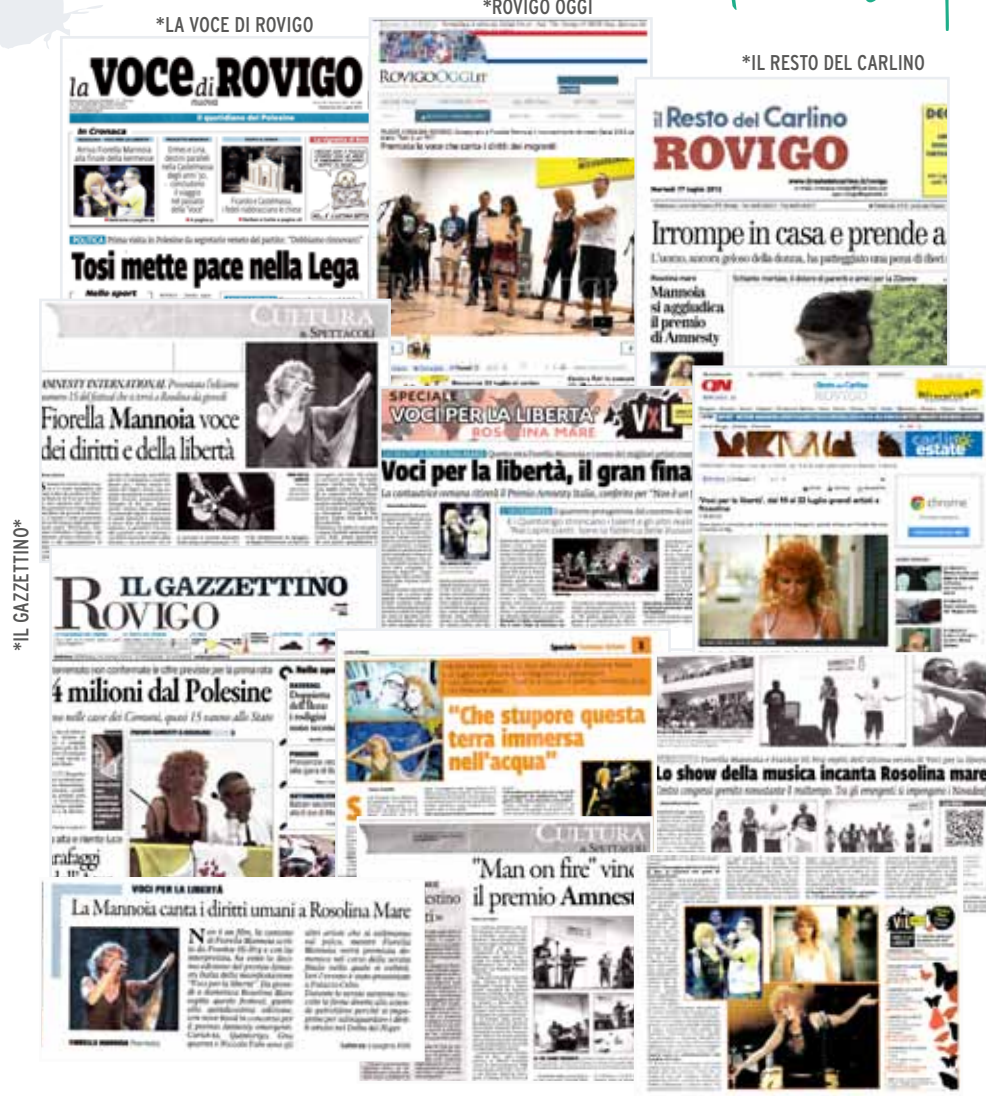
*LA VOCE DI ROVIGO

*ROVIGO OGGI

*IL RESTO DEL CARLINO

*IL GAZZETTINO*

la VOCE di ROVIGO

Il quotidiano del Polesine

In Cronaca

POLITICA Prima visita in Polesine da segretario veneto del partito: "Dobbiamo rinnovare"

Tosi mette pace nella Lega

Nello sport

ROVIGOOGGI.IT

Premiata la voce che canta i diritti dei migranti

il Resto del Carlino ROVIGO

Irrompe in casa e prende a

Mannoia si aggiudica il premio di Amnesty

CULTURA & SPETTACOLI

AMNESTY INTERNATIONAL

Fiorella Mannoia voce dei diritti e della libertà

SPECIALE VOCI PER LA LIBERTÀ ROSOLINA MARE

Voci per la libertà, il gran fina

La cantautrice romana ritirerà il Premio Amnesty Italia, conferito per "Non è un

QN il Resto del Carlino ROVIGO

carlino estate

'Voci per la libertà', dal 19 al 22 luglio grandi artisti a Rosolina

chrome

IL GAZZETTINO ROVIGO

4 milioni dal Polesine

"Che stupore questa terra immersa nell'acqua"

Lo show della musica incanta Rosolina mare

CULTURA & SPETTACOLI

"Man on fire" vinc il premio Amnest

VOCI PER LA LIBERTÀ

La Mannoia canta i diritti umani a Rosolina Mare